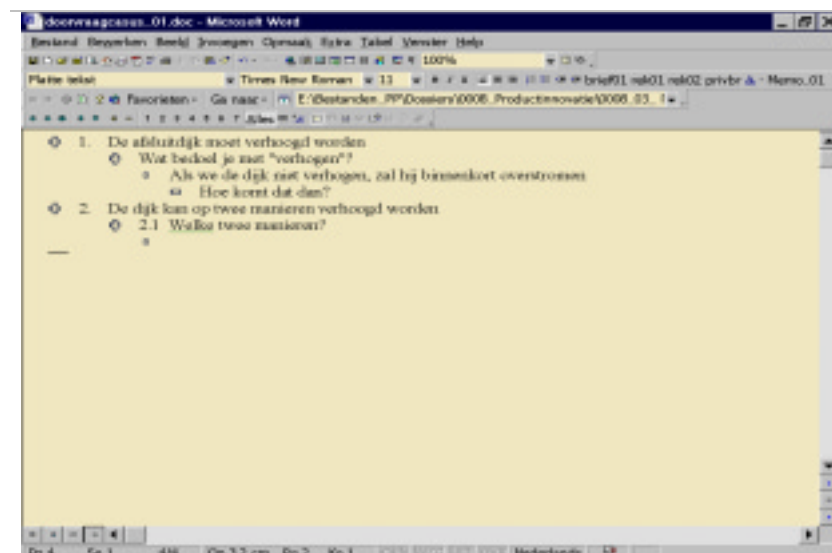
doorvraagcasus..01.doc - Microsoft Word

Bestand Bewerken Beeld Invoegen Opmaak Extra Tabel Venster Help

100%

Platte tekst Times New Roman 11 brief01 rak01 rak02 privbr Memo..01

Favorieten Ga naar E:\Bestanden..PP\Dossiers\0008..Productinnovatie\0008..03..

Alles

1. De afsluitdijk moet verhoogd worden
Wat bedoel je met "verhogen"?
Als we de dijk niet verhogen, zal hij binnenkort overstromen
Hoe komt dat dan?
2. De dijk kan op twee manieren verhoogd worden
2.1 Welke twee manieren?

Pa 4 Se 1 4/4 Op 3,2 cm Rg 2 Ko 1 Nederlands